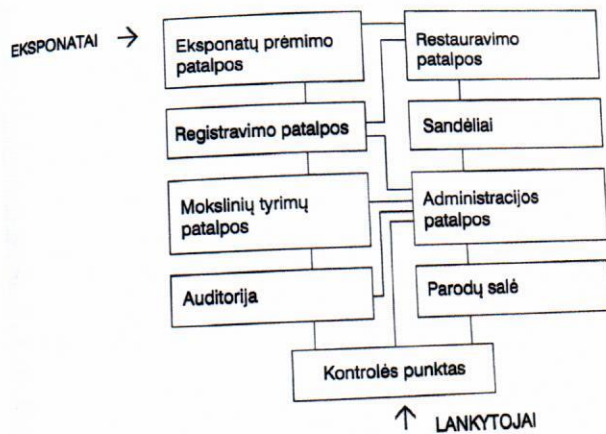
EKSPONATAI →

Eksponatų prėmimo patalpos

Restauravimo patalpos

Registravimo patalpos

Sandėliai

Mokslinių tyrimų patalpos

Administracijos patalpos

Auditorija

Parodų salė

Kontrolės punktas

↑ LANKYTOJAI